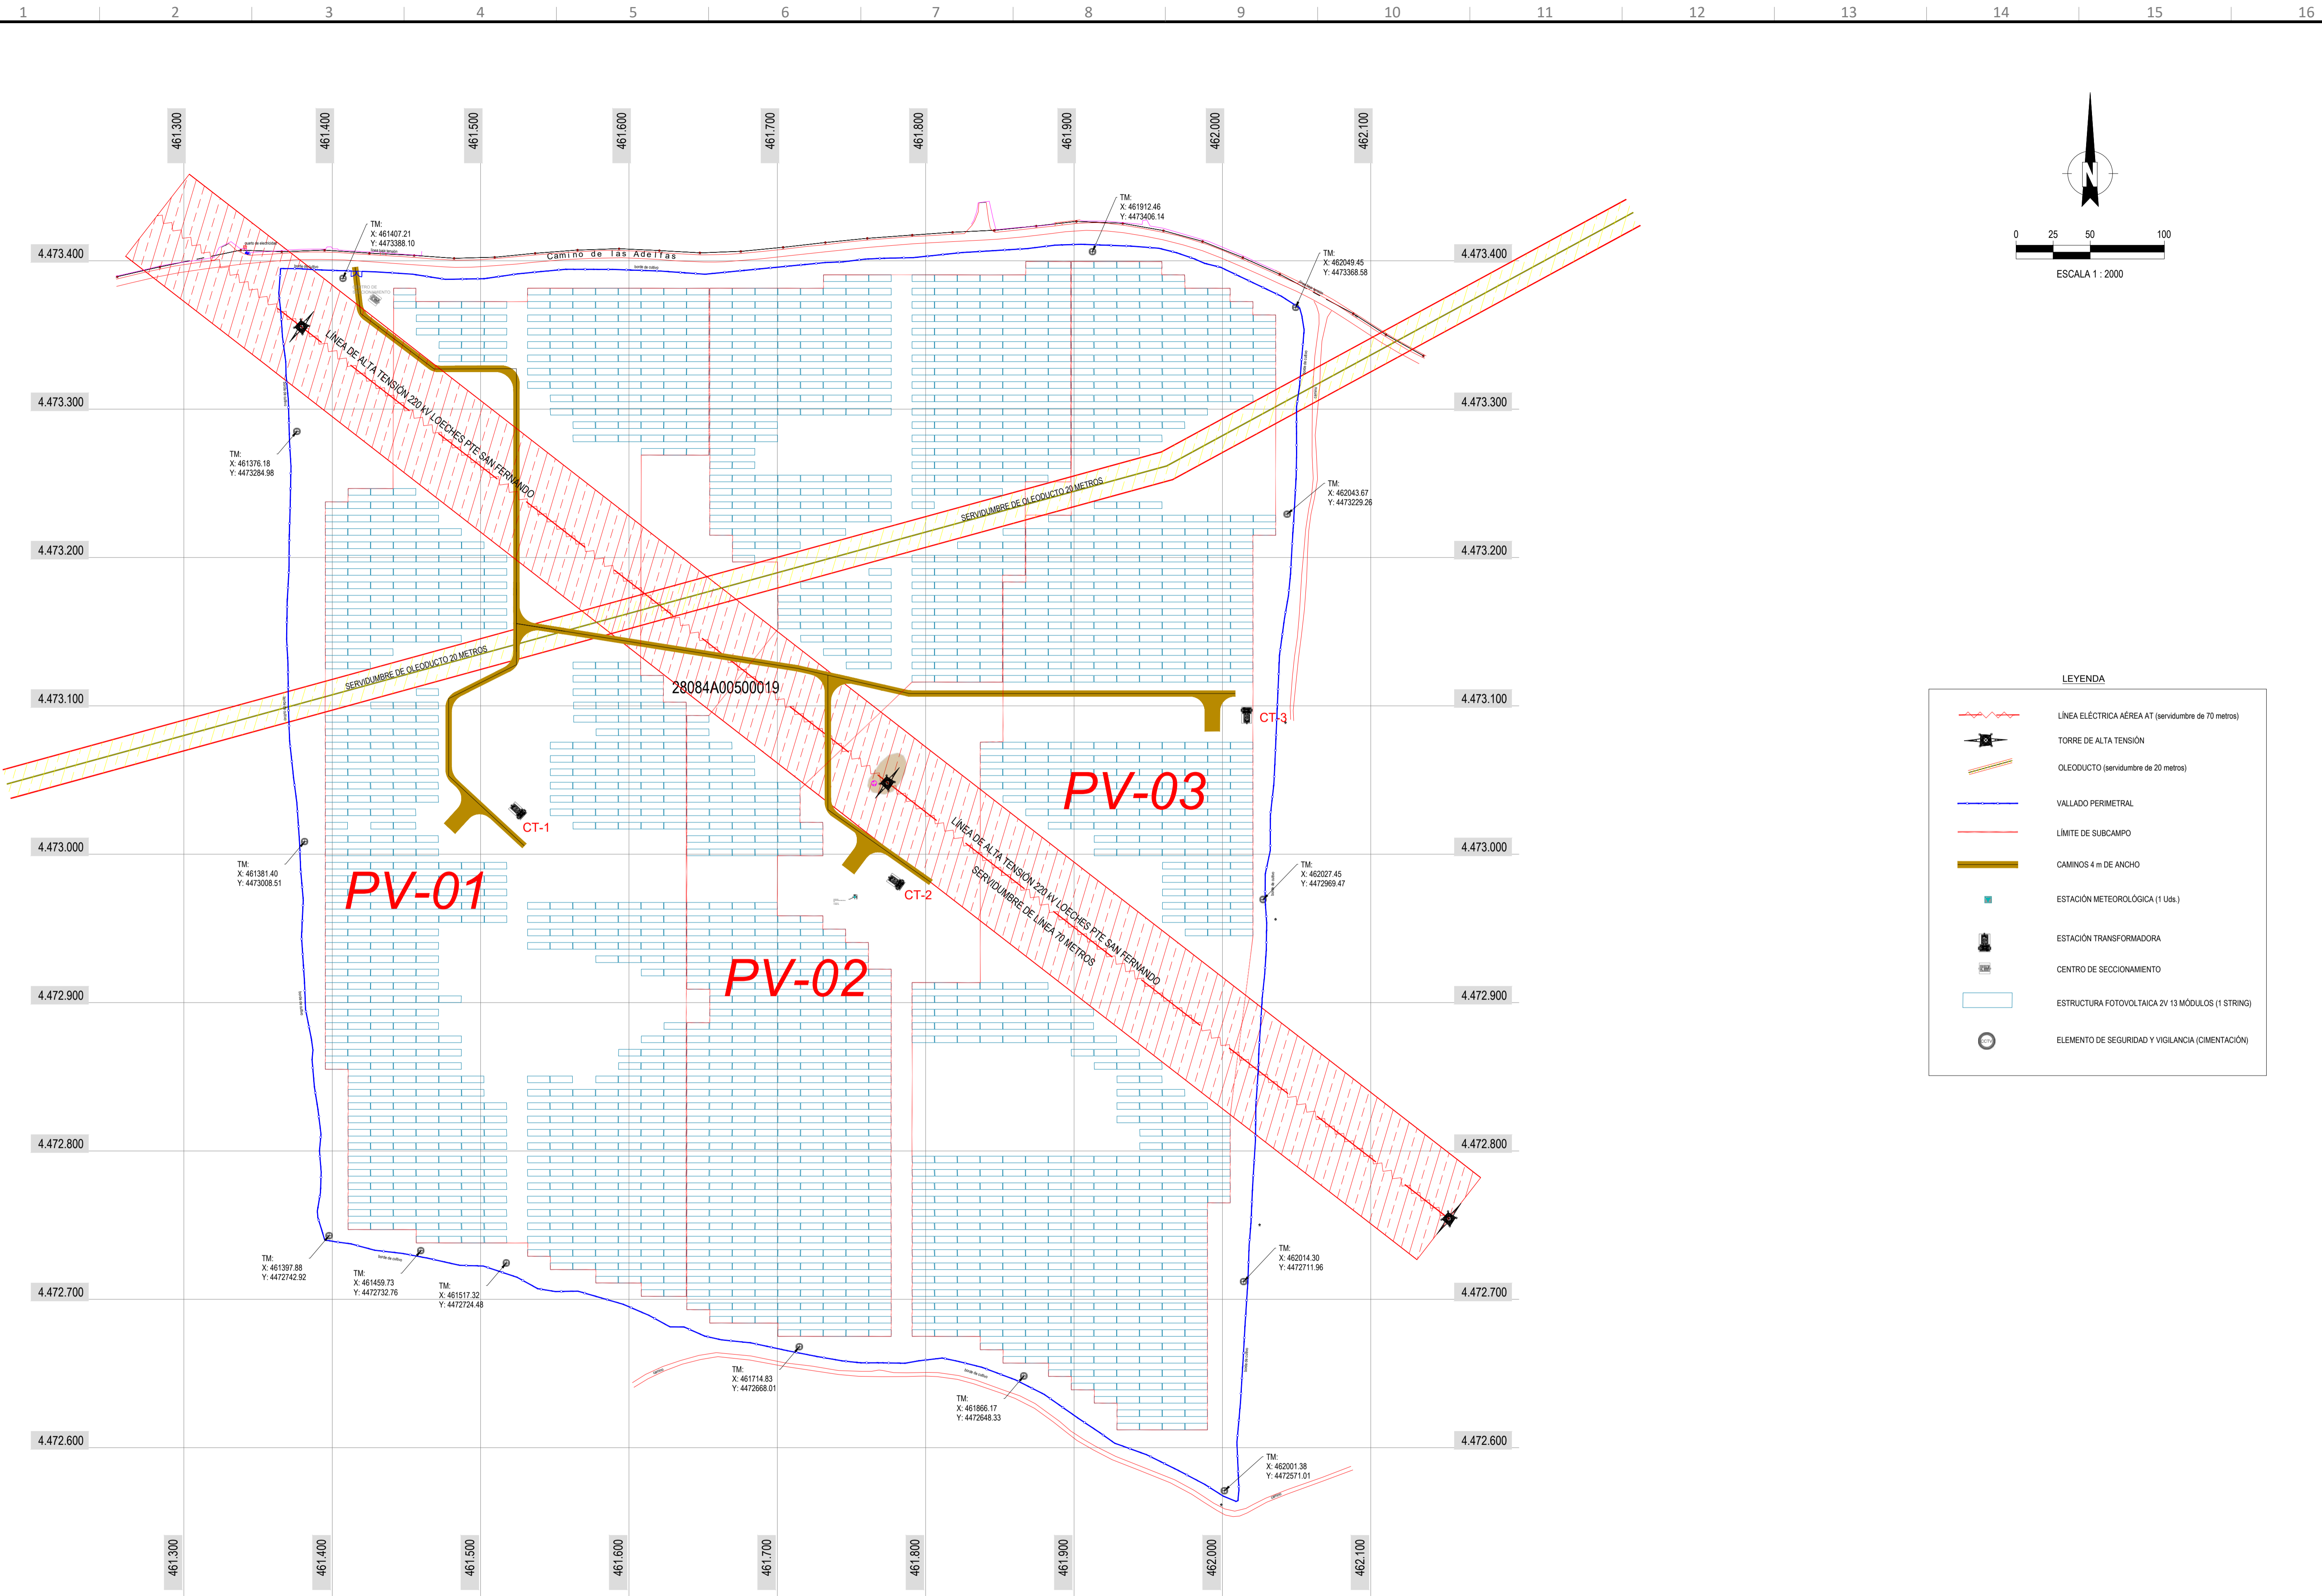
1 2 3 4 5 6 7 8 9 10 11 12 13 14 15 16

461.300 461.400 461.500 461.600 461.700 461.800 461.900 462.000 462.100

N

0 25 50 100
ESCALA 1 : 2000

4.473.400
4.473.300
4.473.200
4.473.100
4.473.000
4.472.900
4.472.800
4.472.700
4.472.600

Camino de las Adelfas

TM:
X: 461407.21
Y: 4473388.10

TM:
X: 461912.46
Y: 4473406.14

TM:
X: 462049.45
Y: 4473368.58

TM:
X: 461376.18
Y: 4473284.98

TM:
X: 462043.67
Y: 4473229.26

LÍNEA DE ALTA TENSIÓN 220 kV LOECHES PTE SAN FERNANDO

SERVIDUMBRE DE OLEODUCTO 20 METROS

SERVIDUMBRE DE OLEODUCTO 20 METROS

28084A00500019

CT-3

PV-03

CT-1

CT-2

PV-01

PV-02

LÍNEA DE ALTA TENSIÓN 220 kV LOECHES PTE SAN FERNANDO
SERVIDUMBRE DE LÍNEA 70 METROS

TM:
X: 461381.40
Y: 4473008.51

TM:
X: 462027.45
Y: 4472969.47

TM:
X: 461397.88
Y: 4472742.92

TM:
X: 461459.73
Y: 4472732.76

TM:
X: 461517.32
Y: 4472724.48

TM:
X: 462014.30
Y: 4472711.96

TM:
X: 461714.83
Y: 4472668.01

TM:
X: 461866.17
Y: 4472648.33

TM:
X: 462001.38
Y: 4472571.01

LEYENDA
LÍNEA ELÉCTRICA AÉREA AT (servidumbre de 70 metros)
TORRE DE ALTA TENSIÓN
OLEODUCTO (servidumbre de 20 metros)
VALLADO PERIMETRAL
LÍMITE DE SUBCAMPO
CAMINOS 4 m DE ANCHO
ESTACIÓN METEOROLÓGICA (1 Uds.)
ESTACIÓN TRANSFORMADORA
CENTRO DE SECCIONAMIENTO
ESTRUCTURA FOTOVOLTAICA 2V 13 MÓDULOS (1 STRING)
ELEMENTO DE SEGURIDAD Y VIGILANCIA (CIMENTACIÓN)

461.300 461.400 461.500 461.600 461.700 461.800 461.900 462.000 462.100